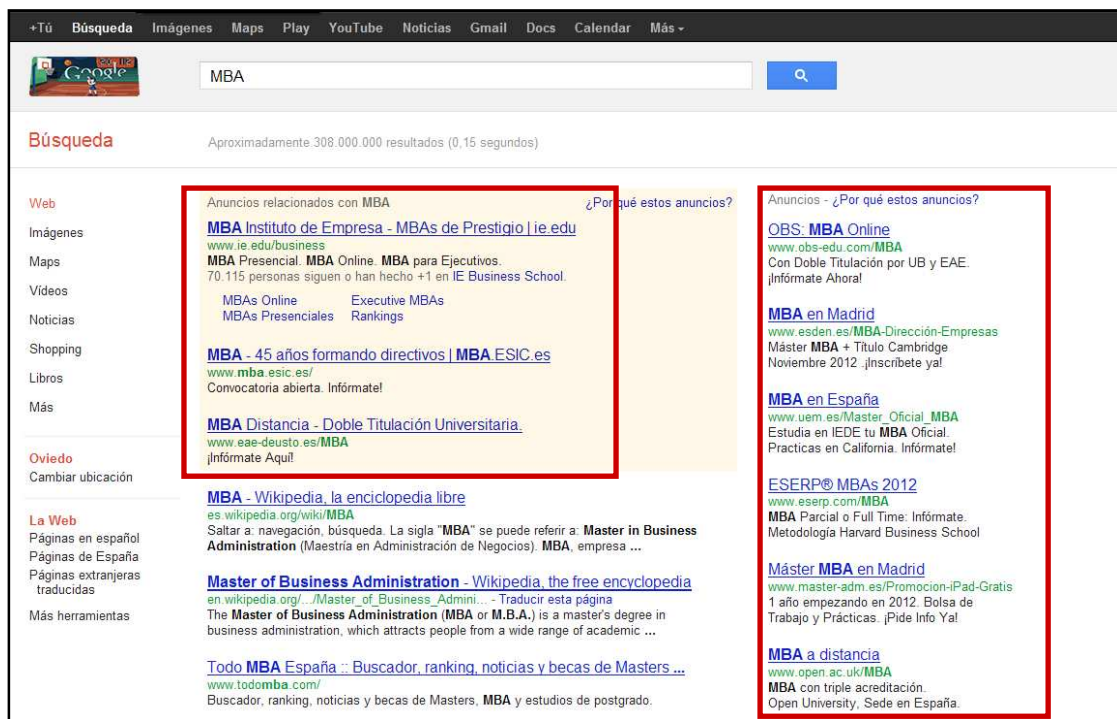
+Tú Búsqueda Imágenes Maps Play YouTube Noticias Gmail Docs Calendar Más ▾

MBA

Búsqueda

Aproximadamente 308.000.000 resultados (0,15 segundos)

Web
Imágenes
Maps
Vídeos
Noticias
Shopping
Libros
Más

Oviedo
Cambiar ubicación

La Web
Páginas en español
Páginas de España
Páginas extranjeras traducidas

Más herramientas

Anuncios relacionados con MBA ¿Por qué estos anuncios?

MBA Instituto de Empresa - MBAs de Prestigio | ie.edu
www.ie.edu/business
MBA Presencial. MBA Online. MBA para Ejecutivos.
70.115 personas siguen o han hecho +1 en IE Business School.
MBAs Online Executive MBAs
MBAs Presenciales Rankings

MBA - 45 años formando directivos | MBA.ESIC.es
www.mba.esic.es/
Convocatoria abierta. Infórmate!

MBA Distancia - Doble Titulación Universitaria.
www.eae-deusto.es/MBA
¡Infórmate Aquí!

MBA - Wikipedia, la enciclopedia libre
es.wikipedia.org/wiki/MBA
Saltar a: navegación, búsqueda. La sigla "MBA" se puede referir a: Master in Business Administration (Maestría en Administración de Negocios). MBA, empresa ...

Master of Business Administration - Wikipedia, the free encyclopedia
en.wikipedia.org/.../Master_of_Business_Admini... - Traducir esta página
The Master of Business Administration (MBA or M.B.A.) is a master's degree in business administration, which attracts people from a wide range of academic ...

Todo MBA España :: Buscador, ranking, noticias y becas de Masters ...
www.todomba.com/
Buscador, ranking, noticias y becas de Masters, MBA y estudios de postgrado.

Anuncios - ¿Por qué estos anuncios?

OBS: MBA Online
www.obs-edu.com/MBA
Con Doble Titulación por UB y EAE.
¡Infórmate Ahora!

MBA en Madrid
www.esden.es/MBA-Dirección-Empresas
Máster MBA + Título Cambridge
Noviembre 2012 .¡Inscríbete ya!

MBA en España
www.uem.es/Master_Oficial_MBA
Estudia en IEDE tu MBA Oficial.
Practicas en California. Infórmate!

ESERP® MBAs 2012
www.eserp.com/MBA
MBA Parcial o Full Time: Infórmate.
Metodología Harvard Business School

Máster MBA en Madrid
www.master-adm.es/Promocion-iPad-Gratis
1 año empezando en 2012. Bolsa de Trabajo y Prácticas. ¡Pide Info Ya!

MBA a distancia
www.open.ac.uk/MBA
MBA con triple acreditación.
Open University, Sede en España.